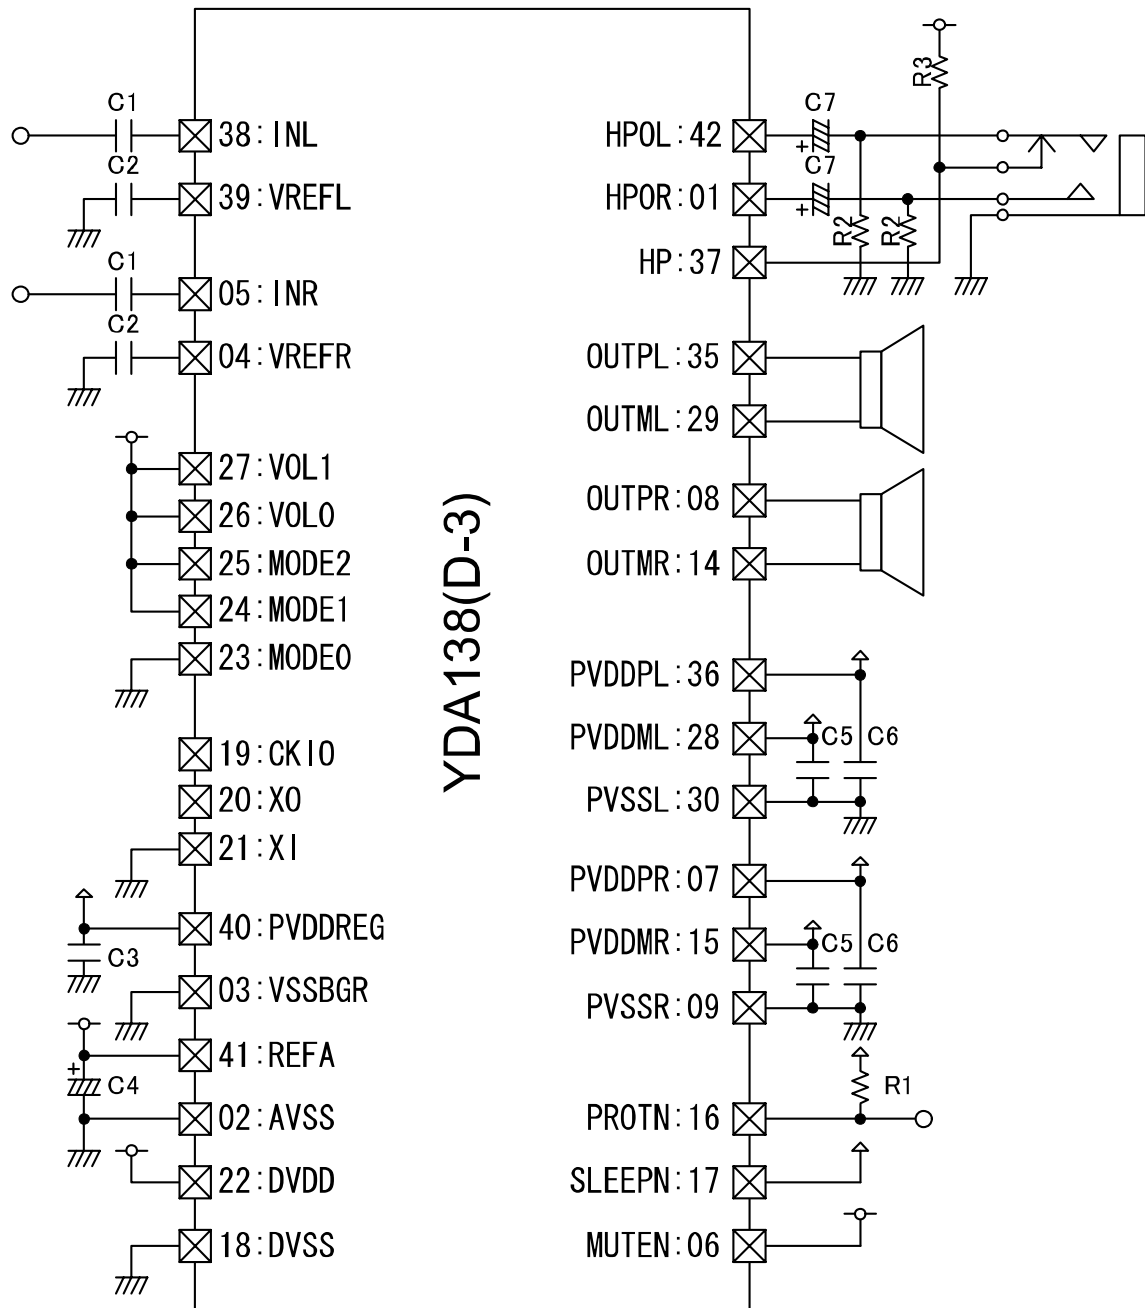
C1
38:INL
C2
39:VREFL
C1
05:INR
C2
04:VREFR
27:VOL1
26:VOL0
25:MODE2
24:MODE1
23:MODE0
19:CKIO
20:XO
21:XI
40:PVDDREG
C3
03:VSSBGR
41:REFA
C4
02:AVSS
22:DVDD
18:DVSS

YDA138(D-3)

HPOL:42
HPOR:01
HP:37
C7
C7
R3
R2
R2
OUTPL:35
OUTML:29
OUTPR:08
OUTMR:14
PVDDPL:36
PVDDML:28
C5
C6
PVSSL:30
PVDDPR:07
PVDDMR:15
C5
C6
PVSSR:09
R1
PROTN:16
SLEEPN:17
MUTEN:06